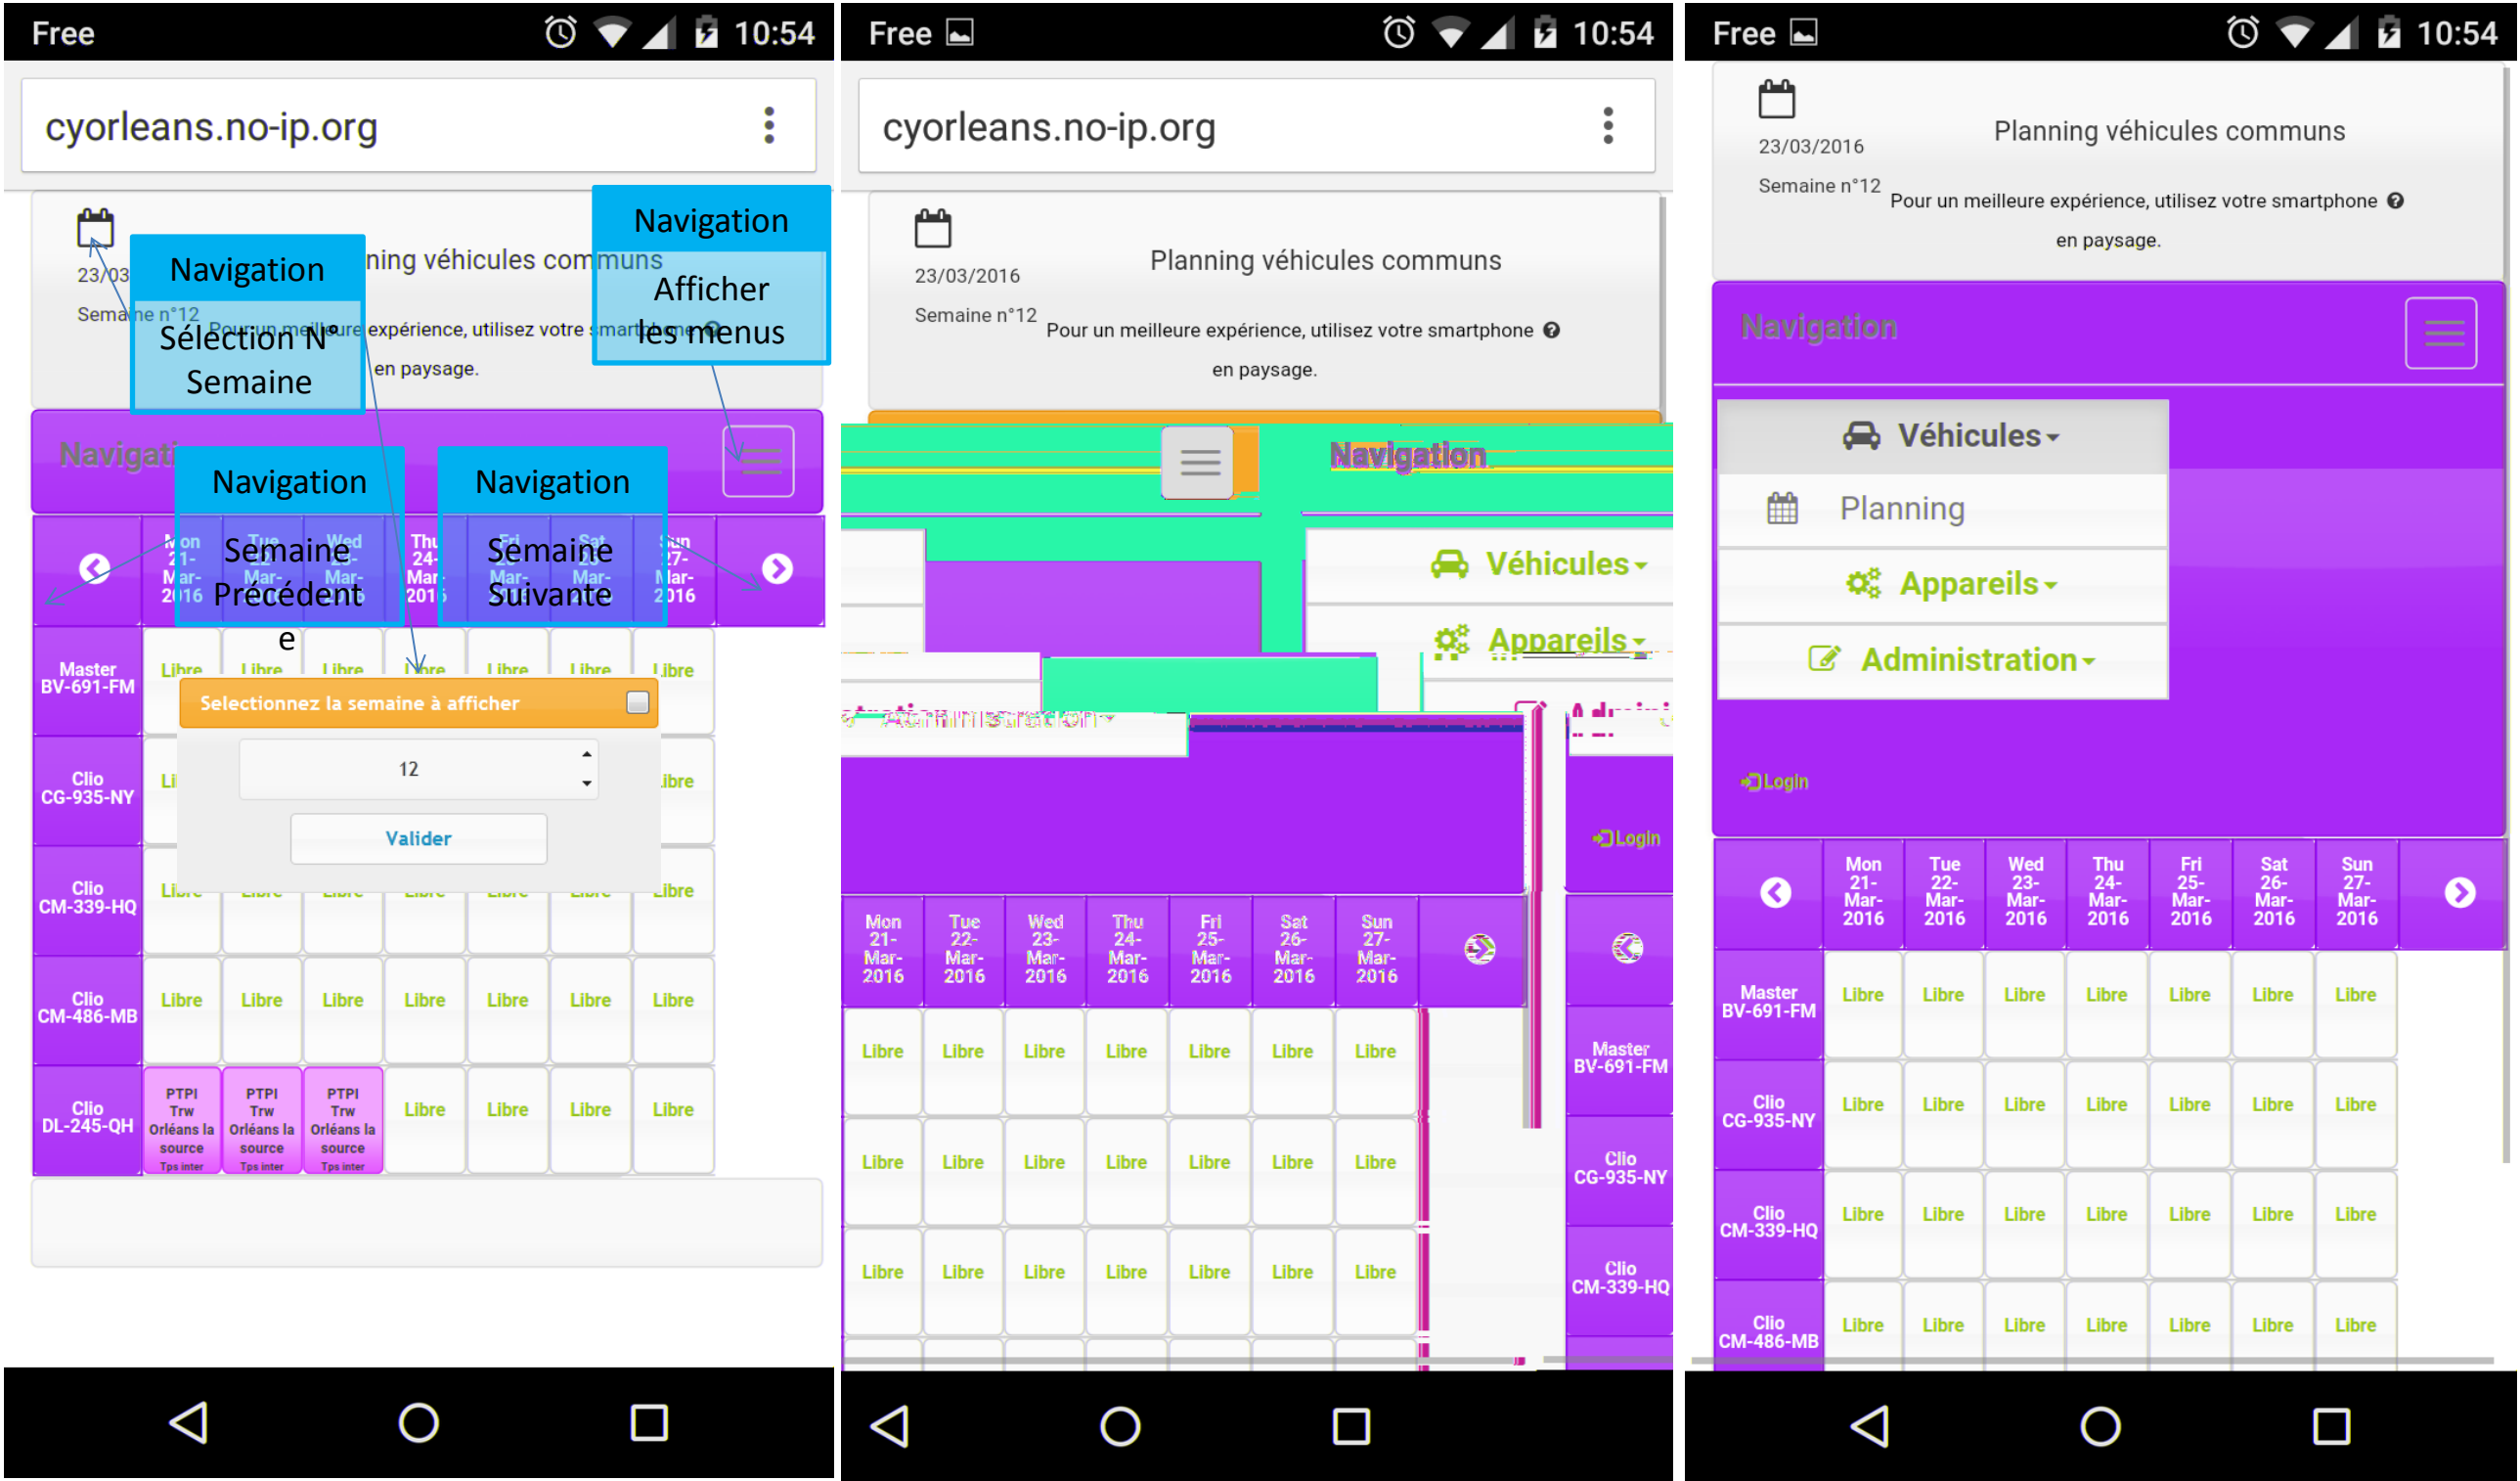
Free 10:54

cyorleans.no-ip.org

23/03
Semaine n°12
Planning véhicules communs
Pour un meilleure expérience, utilisez votre smartphone en paysage.

Navigation
Sélection N° Semaine

Navigation
Afficher les menus

Navigation

Navigation
Semaine Précédente

Navigation
Semaine Suivante

Mon 21-Mar-2016 | Tue 22-Mar-2016 | Wed 23-Mar-2016 | Thu 24-Mar-2016 | Fri 25-Mar-2016 | Sat 26-Mar-2016 | Sun 27-Mar-2016

Master BV-691-FM Libre Libre Libre Libre Libre Libre Libre

Selectionnez la semaine à afficher
12
Valider

Clio CG-935-NY
Clio CM-339-HQ
Clio CM-486-MB Libre Libre Libre Libre Libre Libre Libre
Clio DL-245-QH PTPI Trw Orléans la source Tps inter | PTPI Trw Orléans la source Tps inter | PTPI Trw Orléans la source Tps inter | Libre | Libre | Libre | Libre

Free 10:54

cyorleans.no-ip.org

23/03/2016
Semaine n°12
Planning véhicules communs
Pour un meilleure expérience, utilisez votre smartphone en paysage.

Navigation
Véhicules
Appareils
Administration
Login

Mon 21-Mar-2016 | Tue 22-Mar-2016 | Wed 23-Mar-2016 | Thu 24-Mar-2016 | Fri 25-Mar-2016 | Sat 26-Mar-2016 | Sun 27-Mar-2016

Master BV-691-FM
Clio CG-935-NY
Clio CM-339-HQ
Libre Libre Libre Libre Libre Libre Libre
Libre Libre Libre Libre Libre Libre Libre
Libre Libre Libre Libre Libre Libre Libre

Free 10:54

23/03/2016
Semaine n°12
Planning véhicules communs
Pour un meilleure expérience, utilisez votre smartphone en paysage.

Navigation
Véhicules
Planning
Appareils
Administration
Login

| | Mon 21-Mar-2016 | Tue 22-Mar-2016 | Wed 23-Mar-2016 | Thu 24-Mar-2016 | Fri 25-Mar-2016 | Sat 26-Mar-2016 | Sun 27-Mar-2016 |
|---|---|---|---|---|---|---|---|
| Master BV-691-FM | Libre | Libre | Libre | Libre | Libre | Libre | Libre |
| Clio CG-935-NY | Libre | Libre | Libre | Libre | Libre | Libre | Libre |
| Clio CM-339-HQ | Libre | Libre | Libre | Libre | Libre | Libre | Libre |
| Clio CM-486-MB | Libre | Libre | Libre | Libre | Libre | Libre | Libre |